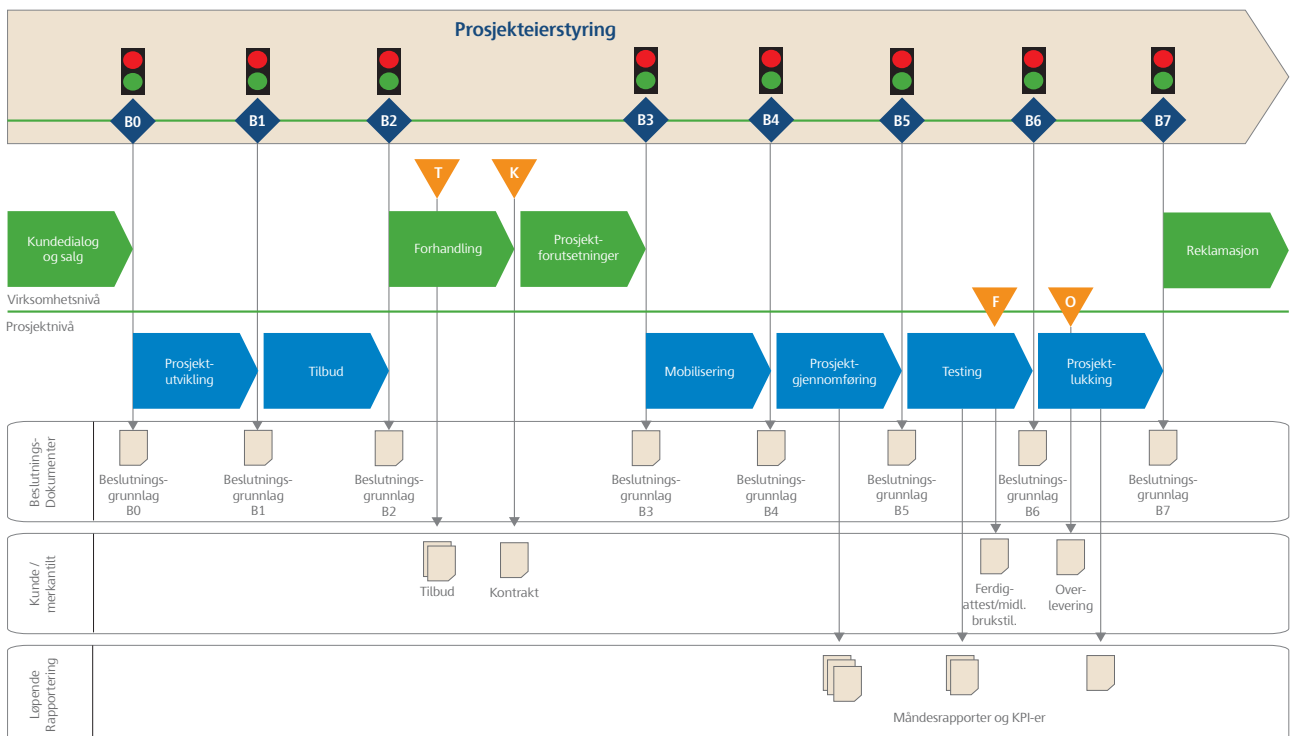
Prosjekteierstyring

B0 B1 B2 B3 B4 B5 B6 B7

T K

Kundedialog og salg

Forhandling

Prosjektforutsetninger

Reklamasjon

Virksomhetsnivå

F O

Prosjektnivå

Prosjektutvikling

Tilbud

Mobilisering

Prosjektgjennomføring

Testing

Prosjektlukking

Beslutnings-Dokumenter

Beslutningsgrunnlag B0

Beslutningsgrunnlag B1

Beslutningsgrunnlag B2

Beslutningsgrunnlag B3

Beslutningsgrunnlag B4

Beslutningsgrunnlag B5

Beslutningsgrunnlag B6

Beslutningsgrunnlag B7

Kunde / merkantilt

Tilbud

Kontrakt

Ferdigattest/midl. brukstil.

Overlevering

Løpende Rapportering

Måndesrapporter og KPI-er